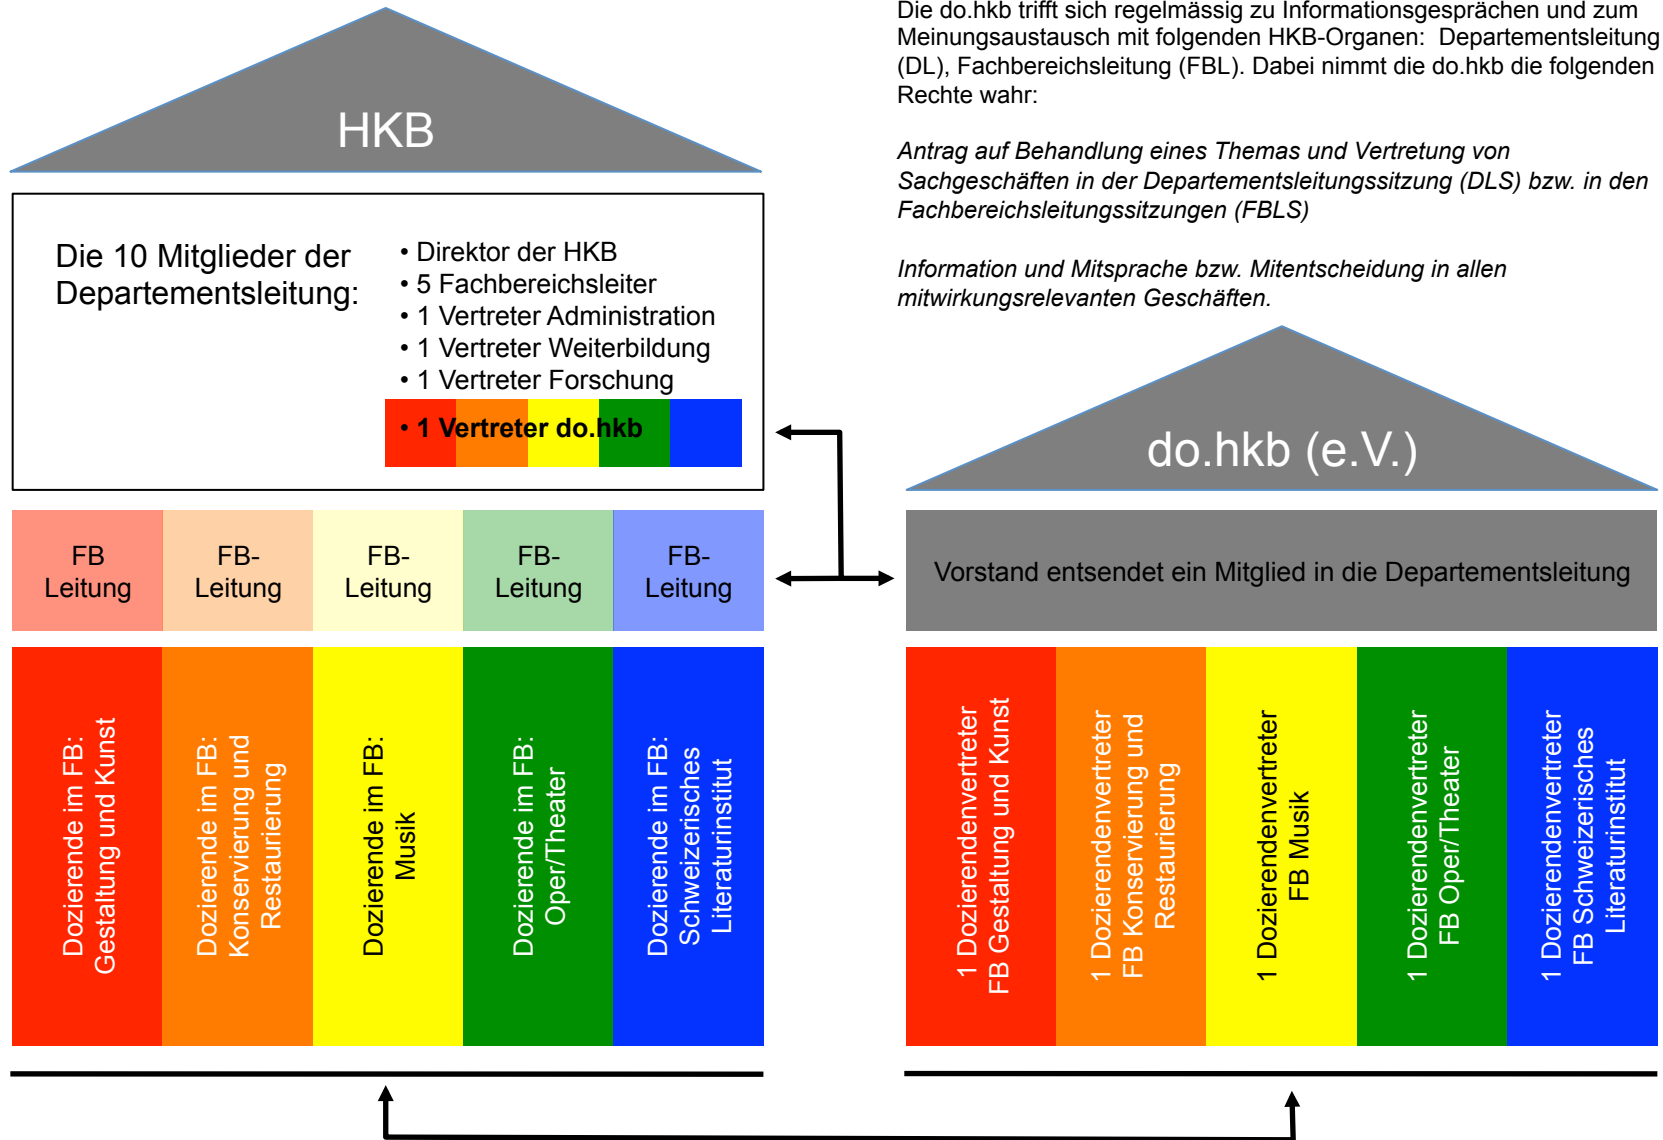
HKB

Die 10 Mitglieder der Departementsleitung:

• Direktor der HKB
• 5 Fachbereichsleiter
• 1 Vertreter Administration
• 1 Vertreter Weiterbildung
• 1 Vertreter Forschung
• 1 Vertreter do.hkb

| FB Leitung | FB-Leitung | FB-Leitung | FB-Leitung | FB-Leitung |
|---|---|---|---|---|

Dozierende im FB: Gestaltung und Kunst

Dozierende im FB: Konservierung und Restaurierung

Dozierende im FB: Musik

Dozierende im FB: Oper/Theater

Dozierende im FB: Schweizerisches Literaturinstitut

Die do.hkb trifft sich regelmässig zu Informationsgesprächen und zum Meinungsaustausch mit folgenden HKB-Organen: Departementsleitung (DL), Fachbereichsleitung (FBL). Dabei nimmt die do.hkb die folgenden Rechte wahr:

Antrag auf Behandlung eines Themas und Vertretung von Sachgeschäften in der Departementsleitungssitzung (DLS) bzw. in den Fachbereichsleitungssitzungen (FBLS)

Information und Mitsprache bzw. Mitentscheidung in allen mitwirkungsrelevanten Geschäften.

do.hkb (e.V.)

Vorstand entsendet ein Mitglied in die Departementsleitung

1 Dozierendenvertreter FB Gestaltung und Kunst

1 Dozierendenvertreter FB Konservierung und Restaurierung

1 Dozierendenvertreter FB Musik

1 Dozierendenvertreter FB Oper/Theater

1 Dozierendenvertreter FB Schweizerisches Literaturinstitut